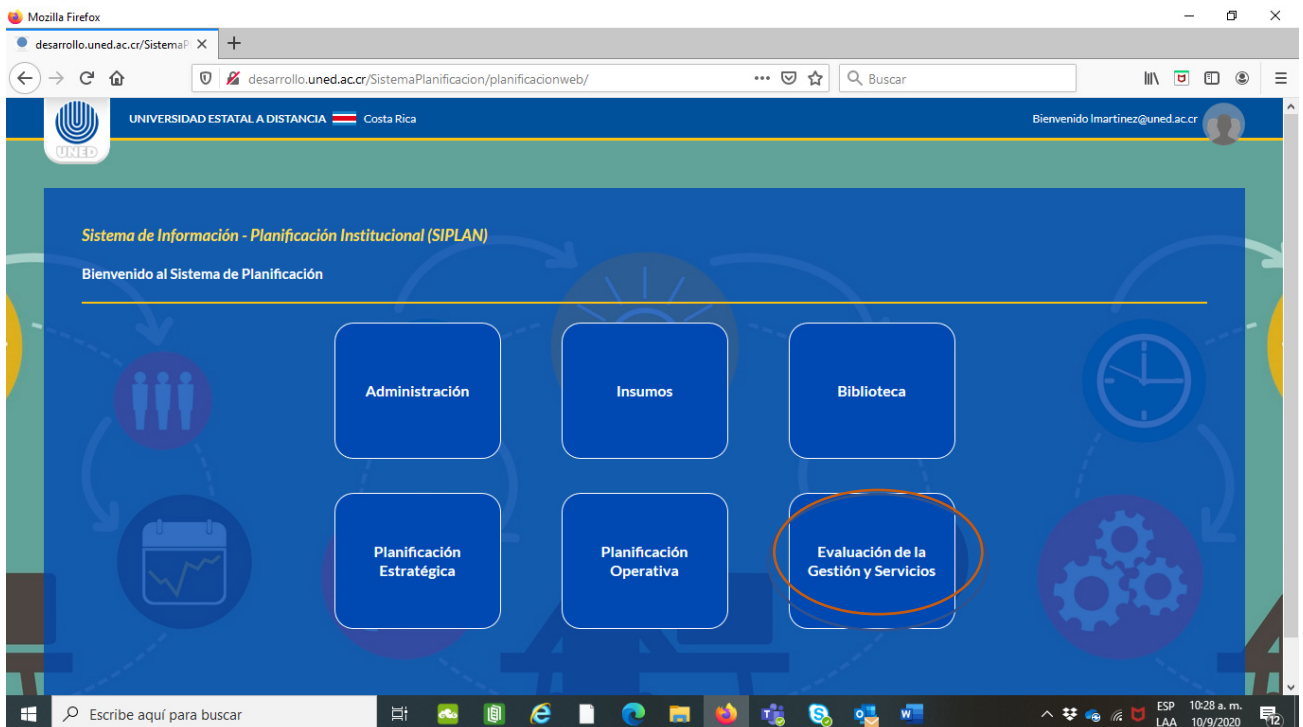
Mozilla Firefox

desarrollo.uned.ac.cr/SistemaP

desarrollo.uned.ac.cr/SistemaPlanificacion/planificacionweb/

Buscar

UNED

UNIVERSIDAD ESTATAL A DISTANCIA Costa Rica

Bienvenido lmartinez@uned.ac.cr

Sistema de Información - Planificación Institucional (SIPLAN)

Bienvenido al Sistema de Planificación

Administración

Insumos

Biblioteca

Planificación Estratégica

Planificación Operativa

Evaluación de la Gestión y Servicios

Escribe aquí para buscar

ESP LAA

10:28 a. m. 10/9/2020

12